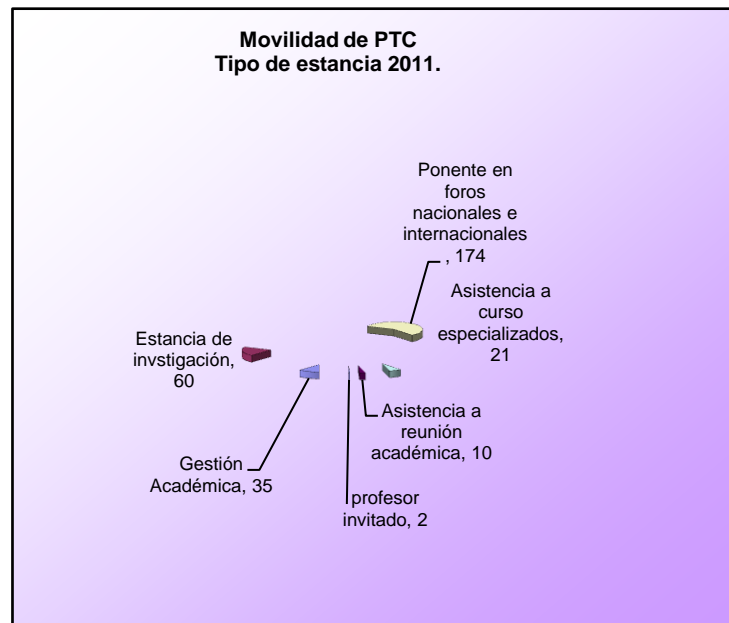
Movilidad de PTC
Tipo de estancia 2011.

Ponente en foros nacionales e internacionales, 174

Asistencia a curso especializados, 21

Estancia de invstigación, 60

Asistencia a reunión académica, 10

Gestión Académica, 35

profesor invitado, 2